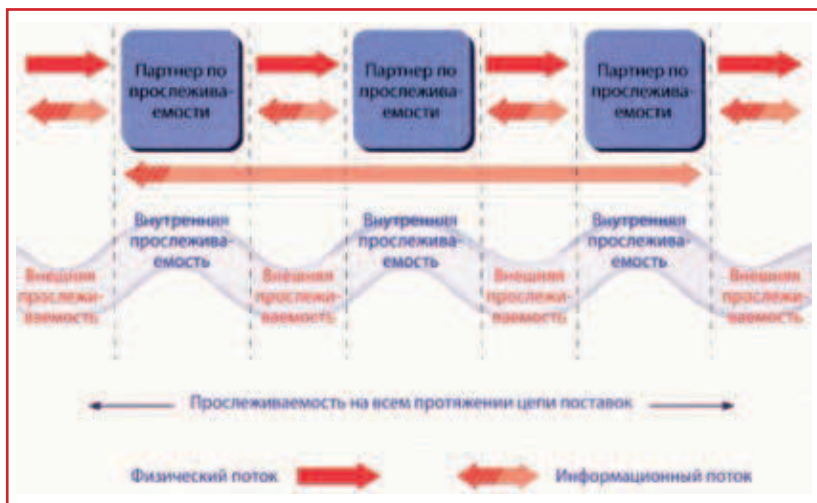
Партнер по прослеживаемости

Партнер по прослеживаемости

Партнер по прослеживаемости

Внешняя прослеживаемость

Внутренняя прослеживаемость

Внешняя прослеживаемость

Внутренняя прослеживаемость

Внешняя прослеживаемость

Внутренняя прослеживаемость

Внешняя прослеживаемость

Прослеживаемость на всем протяжении цепи поставок

Физический поток

Информационный поток